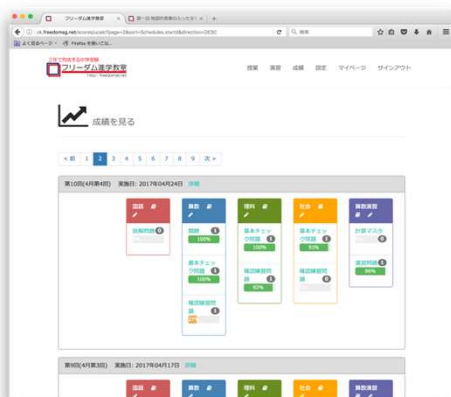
フリーダム進学教室
週一回 知識の授業のしかたを
ck.freedomeg.net/scores/ucat/?page=2&sort=Schedules.start&direction=DESC
検索
よく見るページ Firefox を使いこなし
ご家で知識を学ぶ学習塾
フリーダム進学教室
授業 演習 成績 設定 マイページ サインアウト
成績を見る
« 前 1 2 3 4 5 6 7 8 9 次 »
第10回(4月第4回) 実施日: 2017年04月24日 詳細
国語
語句問題 0
算数
類題 1
100%
基本チェック問題 1
100%
確認練習問題 1
理科
基本チェック問題 1
100%
確認練習問題 1
83%
社会
基本チェック問題 1
83%
確認練習問題 1
算数演習
計算マスター 1
演習問題 1
98%
第9回(4月第3回) 実施日: 2017年04月17日 詳細
国語
算数
理科
社会
算数演習